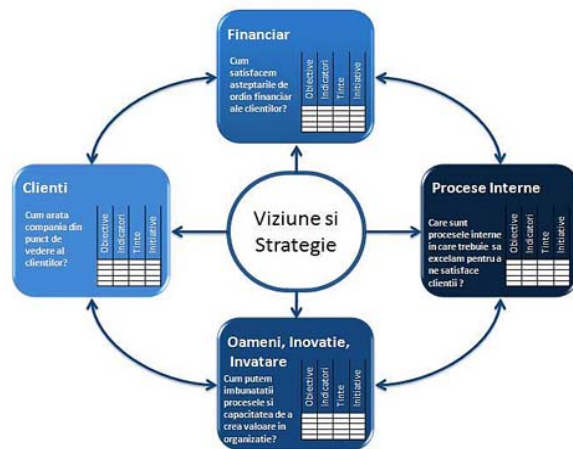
Financiar

Cum satisfacem asteptarile de ordin financiar ale clientilor?

| Obiective | Indicatori | Tinte | Initiative |
|---|---|---|---|
| | | | |

Clienti

Cum arata compania din punct de vedere al clientilor?

| Obiective | Indicatori | Tinte | Initiative |
|---|---|---|---|
| | | | |

Viziune si Strategie

Procese Interne

Care sunt procesele interne in care trebuie sa excelam pentru a ne satisface clientii ?

| Obiective | Indicatori | Tinte | Initiative |
|---|---|---|---|
| | | | |

Oameni, Inovatie, Invatare

Cum putem imbunatatii procesele si capacitatea de a crea valoare in organizatie?

| Obiective | Indicatori | Tinte | Initiative |
|---|---|---|---|
| | | | |